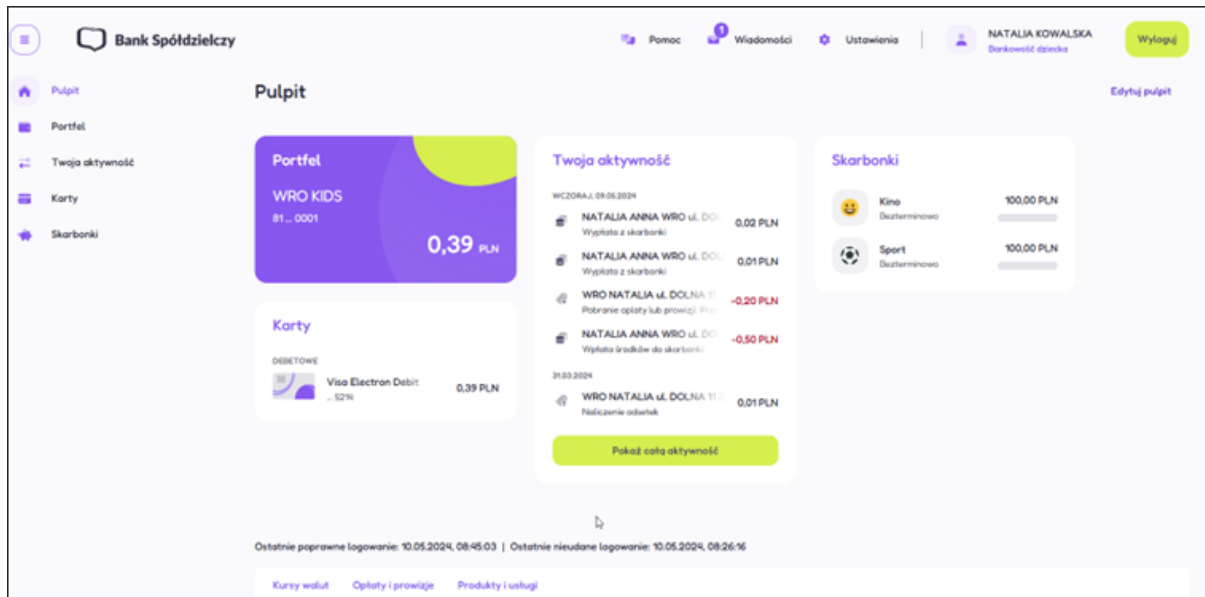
Bank Spółdzielczy

Pomoc
1 Wiadomości
Ustawienia
NATALIA KOWALSKA
Bankowość dziecka
Wyloguj

Pulpit
Portfel
Twoja aktywność
Karty
Skarbonki

Pulpit
Edytuj pulpit

Portfel
WRO KIDS
81 ... 0001
0,39 PLN

Karty
DEBETOWE
Visa Electron Debit
... 5216
0,39 PLN

Twoja aktywność
WCZORAJ, 09.05.2024
NATALIA ANNA WRO ul. DO
Wypłata z skarbonki
0,02 PLN
NATALIA ANNA WRO ul. DO
Wypłata z skarbonki
0,01 PLN
WRO NATALIA ul. DOLNA 11
Pobranie opłaty lub prowizji
-0,20 PLN
NATALIA ANNA WRO ul. DO
Wpłata środków do skarbonki
-0,50 PLN
31.03.2024
WRO NATALIA ul. DOLNA 11
Naliczenie odsetek
0,01 PLN
Pokaż całą aktywność

Skarbonki
Kino
Bezterminowo
100,00 PLN
Sport
Bezterminowo
100,00 PLN

Ostatnie poprawne logowanie: 10.05.2024, 08:45:03 | Ostatnie nieudane logowanie: 10.05.2024, 08:26:16

Kursy walut
Opłaty i prowizje
Produkty i usługi